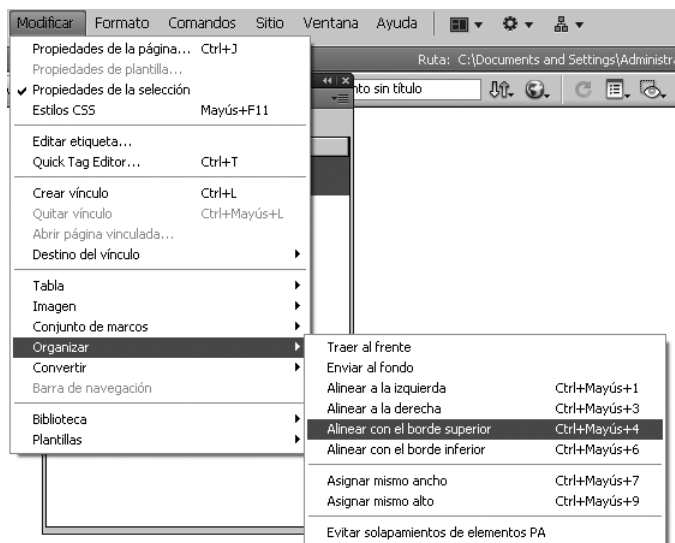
Modificar Formato Comandos Sitio Ventana Ayuda

Ruta: C:\Documents and Settings\Administra

nto sin título

Propiedades de la página... Ctrl+J
Propiedades de plantilla...
✔ Propiedades de la selección
Estilos CSS Mayús+F11

Editar etiqueta...
Quick Tag Editor... Ctrl+T

Crear vínculo Ctrl+L
Quitar vínculo Ctrl+Mayús+L
Abrir página vinculada...
Destino del vínculo

Tabla
Imagen
Conjunto de marcos
Organizar
Convertir
Barra de navegación

Biblioteca
Plantillas

Traer al frente
Enviar al fondo
Alinear a la izquierda Ctrl+Mayús+1
Alinear a la derecha Ctrl+Mayús+3
Alinear con el borde superior Ctrl+Mayús+4
Alinear con el borde inferior Ctrl+Mayús+6

Asignar mismo ancho Ctrl+Mayús+7
Asignar mismo alto Ctrl+Mayús+9

Evitar solapamientos de elementos PA